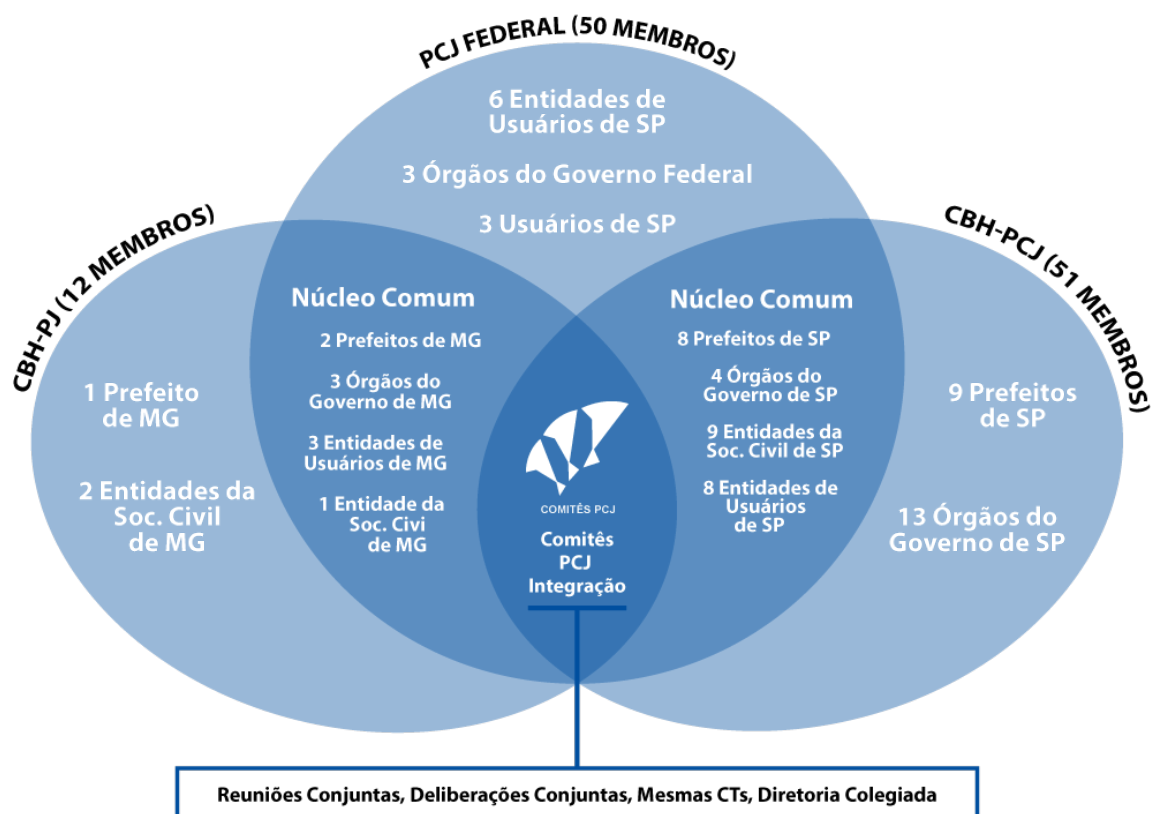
PCJ FEDERAL (50 MEMBROS)

6 Entidades de Usuários de SP

3 Órgãos do Governo Federal

3 Usuários de SP

CBH-PJ (12 MEMBROS)

1 Prefeito de MG

2 Entidades da Soc. Civil de MG

Núcleo Comum

2 Prefeitos de MG

3 Órgãos do Governo de MG

3 Entidades de Usuários de MG

1 Entidade da Soc. Civi de MG

COMITÊS PCJ

Comitês PCJ Integração

Núcleo Comum

8 Prefeitos de SP

4 Órgãos do Governo de SP

9 Entidades da Soc. Civil de SP

8 Entidades de Usuários de SP

CBH-PCJ (51 MEMBROS)

9 Prefeitos de SP

13 Órgaos do Governo de SP

Reuniões Conjuntas, Deliberações Conjuntas, Mesmas CTs, Diretoria Colegiada